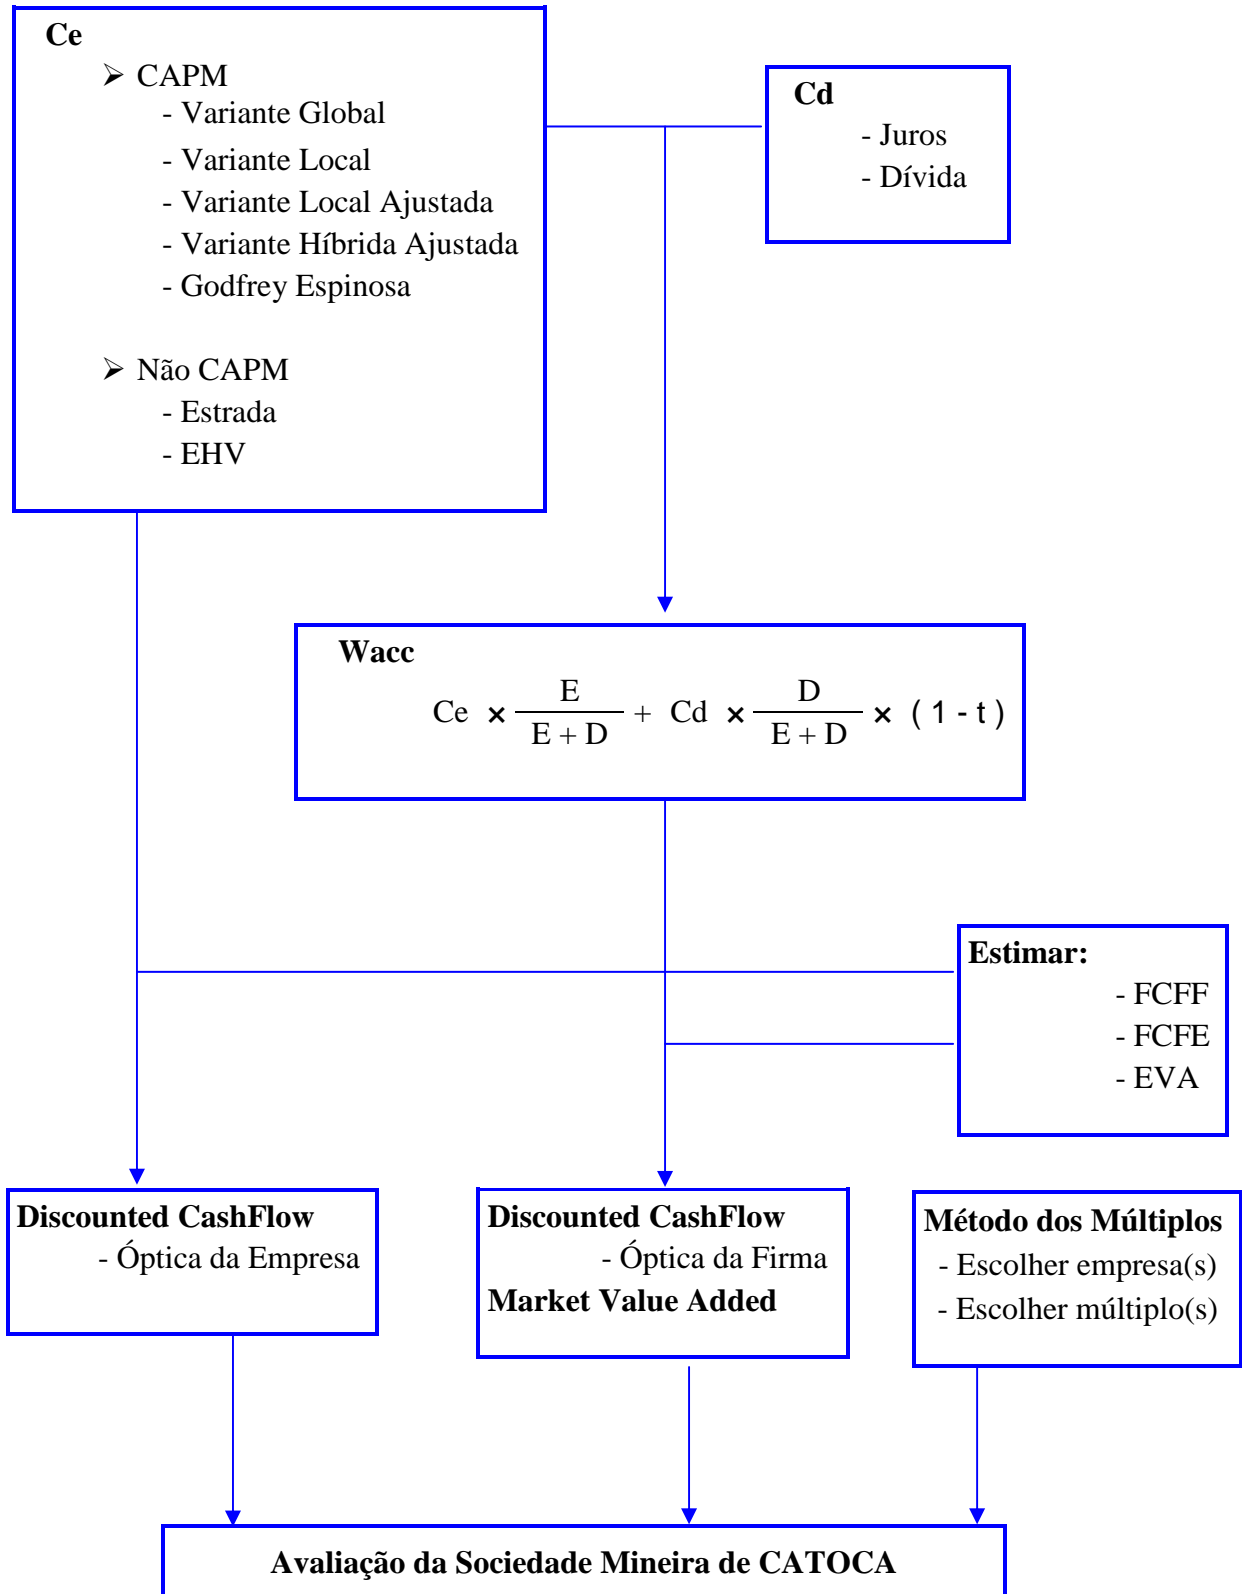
Ce

➢ CAPM
- Variante Global
- Variante Local
- Variante Local Ajustada
- Variante Híbrida Ajustada
- Godfrey Espinosa

➢ Não CAPM
- Estrada
- EHV

Cd
- Juros
- Dívida

Wacc
$Ce \times \frac{E}{E+D} + Cd \times \frac{D}{E+D} \times (1 - t)$

Estimar:
- FCFF
- FCFE
- EVA

Discounted CashFlow
- Óptica da Empresa

Discounted CashFlow
- Óptica da Firma
Market Value Added

Método dos Múltiplos
- Escolher empresa(s)
- Escolher múltiplo(s)

Avaliação da Sociedade Mineira de CATOCA